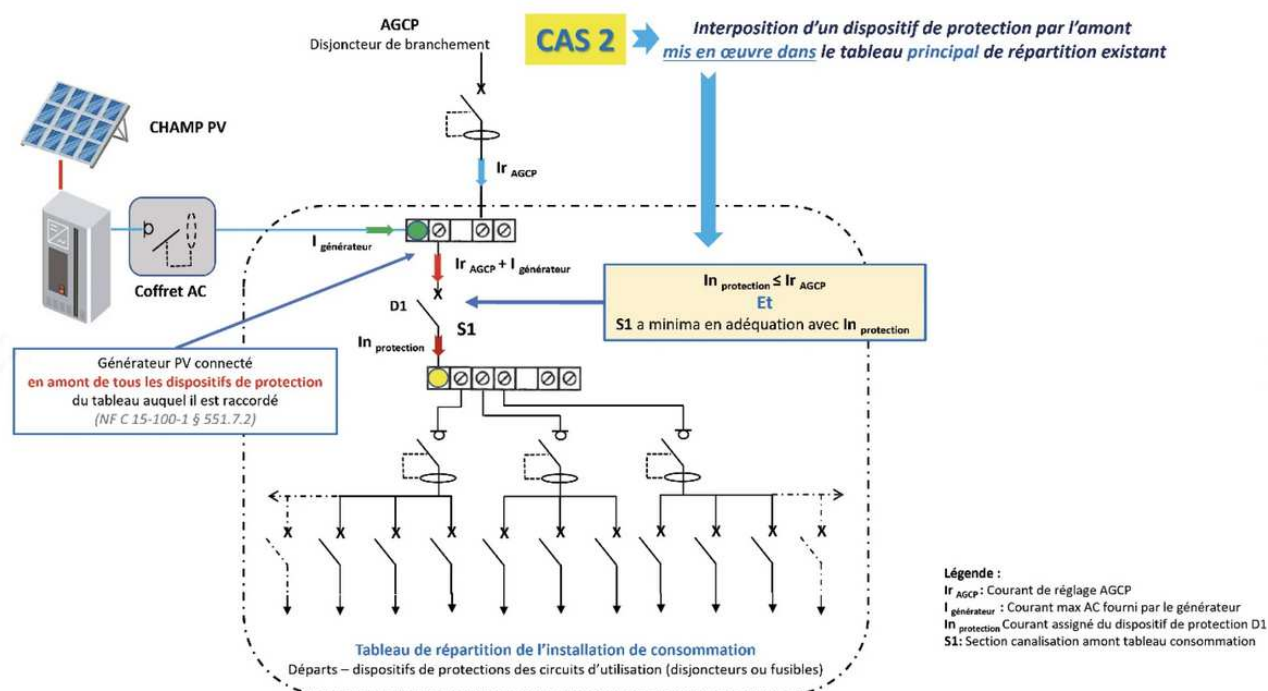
AGCP
Disjoncteur de branchement

CAS 2

Interposition d'un dispositif de protection par l'amont mis en œuvre dans le tableau principal de répartition existant

CHAMP PV

$Ir_{AGCP}$

$I_{générateur}$

$Ir_{AGCP} + I_{générateur}$

Coffret AC

D1

S1

$In_{protection}$

$In_{protection} \leq Ir_{AGCP}$
Et
S1 a minima en adéquation avec $In_{protection}$

Générateur PV connecté en amont de tous les dispositifs de protection du tableau auquel il est raccordé
(NF C 15-100-1 § 551.7.2)

Tableau de répartition de l'installation de consommation
Départs – dispositifs de protections des circuits d'utilisation (disjoncteurs ou fusibles)

Légende :
$Ir_{AGCP}$ : Courant de réglage AGCP
$I_{générateur}$ : Courant max AC fourni par le générateur
$In_{protection}$ Courant assigné du dispositif de protection D1
S1: Section canalisation amont tableau consommation